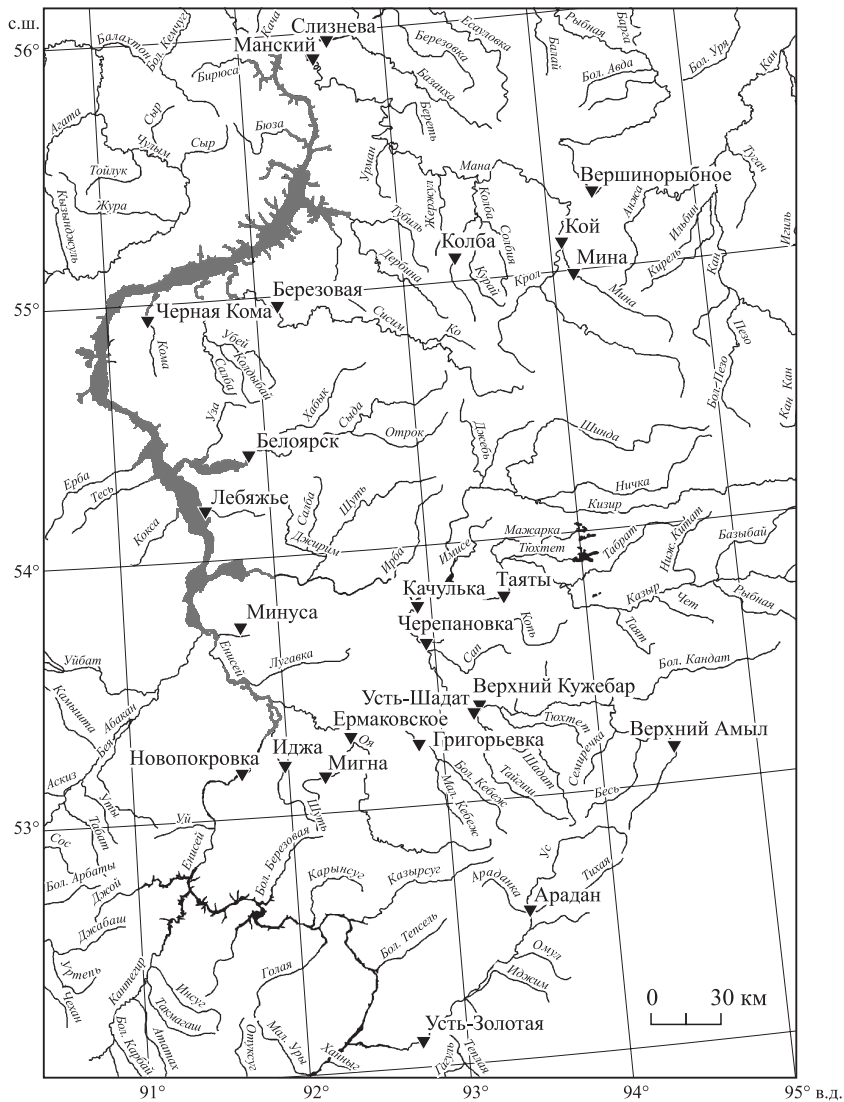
с.ш.
56°
55°
54°
53°
91°
92°
93°
94°
95° в.д.

Слизнева
Манский
Вершинорыбное
Кой
Колба
Мина
Березовая
Черная Кома
Белоярск
Лебяжье
Качулька
Таяты
Минуса
Черепановка
Усть-Шадат
Верхний Кужебар
Ермаковское
Григорьевка
Верхний Амыл
Новопокровка
Иджа
Мигна
Арадан
Усть-Золотая

0
30 км

Балахтон
Бол. Кемчуг
Кача
Есауловка
Рыбная
Барга
Базаиха
Балай
Бол. Авда
Бол. Уря
Кан
Бирюса
Березовка
Агата
Сыр
Сыр
Бюза
Береть
Тойлук
Чулым
Урман
Мана
Туба
Жура
Жержул
Колба
Кызылджул
Тубиль
Солба
Анжа
Ильбин
Дербина
Кураг
Крол
Кирель
Кан
Игиль
Мина
Сисим
Ко
Пезо
Бол. Пезо
Кан
Кан
Убей
Колдыбай
Кома
Салба
Узя
Хабык
Сыда
Отрок
Джеба
Шинда
Ничка
Ерба
Тесь
Кокса
Салба
Шуть
Джирим
Ирба
Кизир
Мажарка
Тюхтет
Табрат
Ниж. Китат
Базыбай
Изисе
Казыр
Чет
Рыбная
Тяпт
Кочь
Сап
Енисей
Лугавка
Бол. Кандат
Уйбат
Камышта
Абакан
Бея
Оя
Тюхтет
Семичечка
Шадат
Тайгиш
Бол. Кебеж
Мал. Кебеж
Аскиз
Уты
Табат
Уй
Шуть
Бесь
Сос
Бол. Арбаты
Енисей
Бол. Березовая
Джой
Карынсуг
Казырсуг
Ус
Арадашка
Тихая
Джабаш
Бол. Тепсель
Омул
Иджим
Уртепь
Кантегир
Инсуг
Голая
Чехан
Тасмагаш
Атыхтых
Бол. Карбай
Ожугаш
Мал. Уры
Хаиныг
Гугун
Теплая